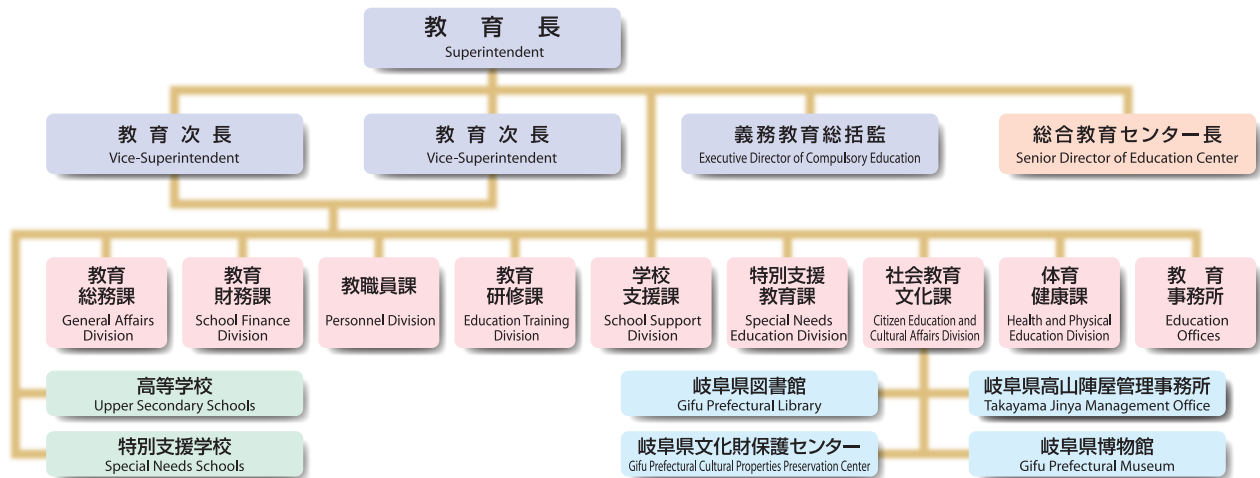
教育長
Superintendent

教育次長
Vice-Superintendent

教育次長
Vice-Superintendent

義務教育総括監
Executive Director of Compulsory Education

総合教育センター長
Senior Director of Education Center

教育総務課
General Affairs Division

教育財務課
School Finance Division

教職員課
Personnel Division

教育研修課
Education Training Division

学校支援課
School Support Division

特別支援教育課
Special Needs Education Division

社会教育文化課
Citizen Education and Cultural Affairs Division

体育健康課
Health and Physical Education Division

教育事務所
Education Offices

高等学校
Upper Secondary Schools

特別支援学校
Special Needs Schools

岐阜県図書館
Gifu Prefectural Library

岐阜県文化財保護センター
Gifu Prefectural Cultural Properties Preservation Center

岐阜県高山陣屋管理事務所
Takayama Jinya Management Office

岐阜県博物館
Gifu Prefectural Museum